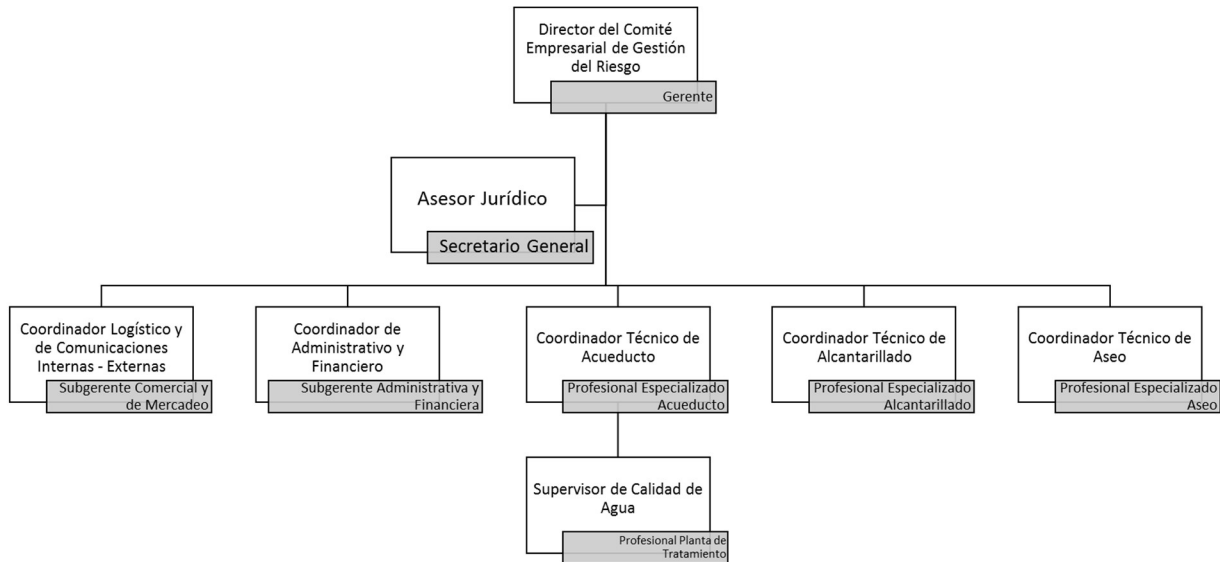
Director del Comité Empresarial de Gestión del Riesgo
Gerente

Asesor Jurídico
Secretario General

Coordinador Logístico y de Comunicaciones Internas - Externas
Subgerente Comercial y de Mercadeo

Coordinador de Administrativo y Financiero
Subgerente Administrativa y Financiera

Coordinador Técnico de Acueducto
Profesional Especializado Acueducto

Coordinador Técnico de Alcantarillado
Profesional Especializado Alcantarillado

Coordinador Técnico de Aseo
Profesional Especializado Aseo

Supervisor de Calidad de Agua
Profesional Planta de Tratamiento